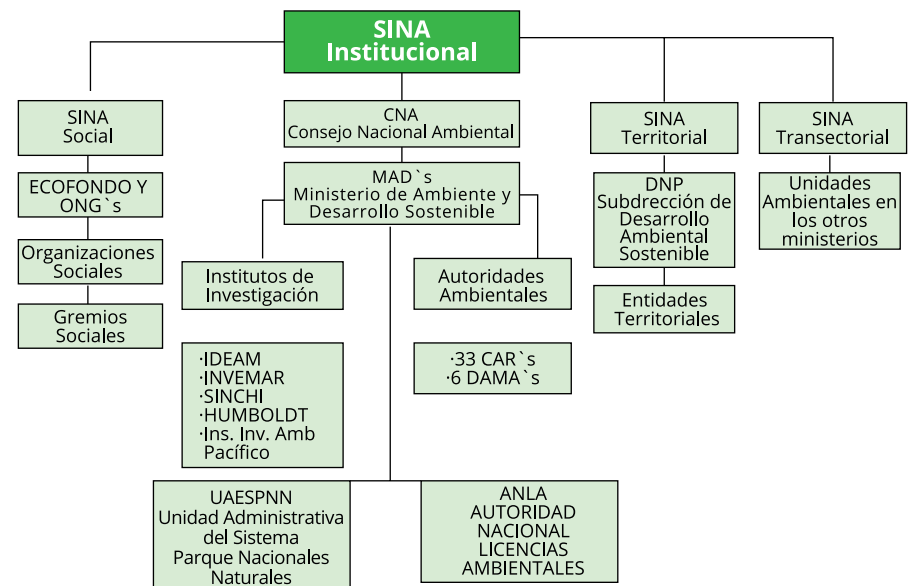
SINA
Institucional

SINA
Social

ECOFONDO Y
ONG`s

Organizaciones
Sociales

Gremios
Sociales

CNA
Consejo Nacional Ambiental

MAD`s
Ministerio de Ambiente y
Desarrollo Sostenible

Institutos de
Investigación

·IDEAM
·INVEMAR
·SINCHI
·HUMBOLDT
·Ins. Inv. Amb
Pacífico

Autoridades
Ambientales

·33 CAR`s
·6 DAMA`s

UAESPNN
Unidad Administrativa
del Sistema
Parque Nacionales
Naturales

ANLA
AUTORIDAD
NACIONAL
LICENCIAS
AMBIENTALES

SINA
Territorial

DNP
Subdrección de
Desarrollo
Ambiental
Sostenible

Entidades
Territoriales

SINA
Transectorial

Unidades
Ambientales en
los otros
ministerios